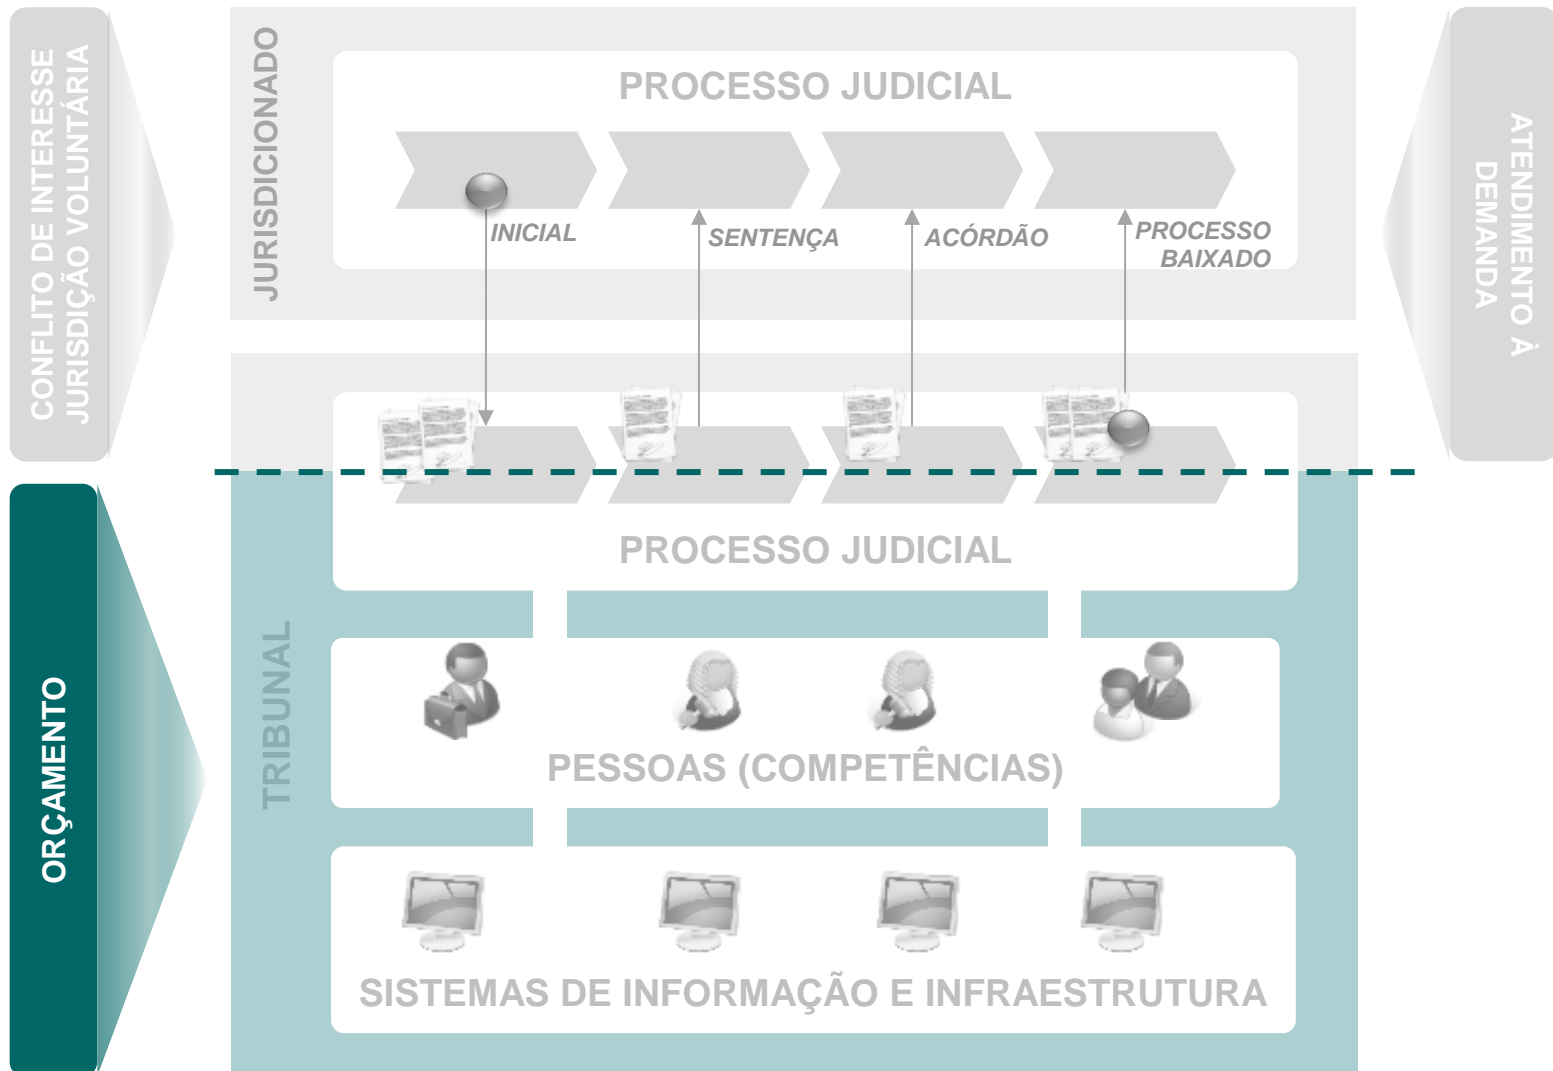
CONFLITO DE INTERESSE
JURISDIÇÃO VOLUNTÁRIA

JURISDICIONADO

PROCESSO JUDICIAL

INICIAL

SENTENÇA

ACÓRDÃO

PROCESSO BAIXADO

ATENDIMENTO À DEMANDA

ORÇAMENTO

TRIBUNAL

PROCESSO JUDICIAL

PESSOAS (COMPETÊNCIAS)

SISTEMAS DE INFORMAÇÃO E INFRAESTRUTURA